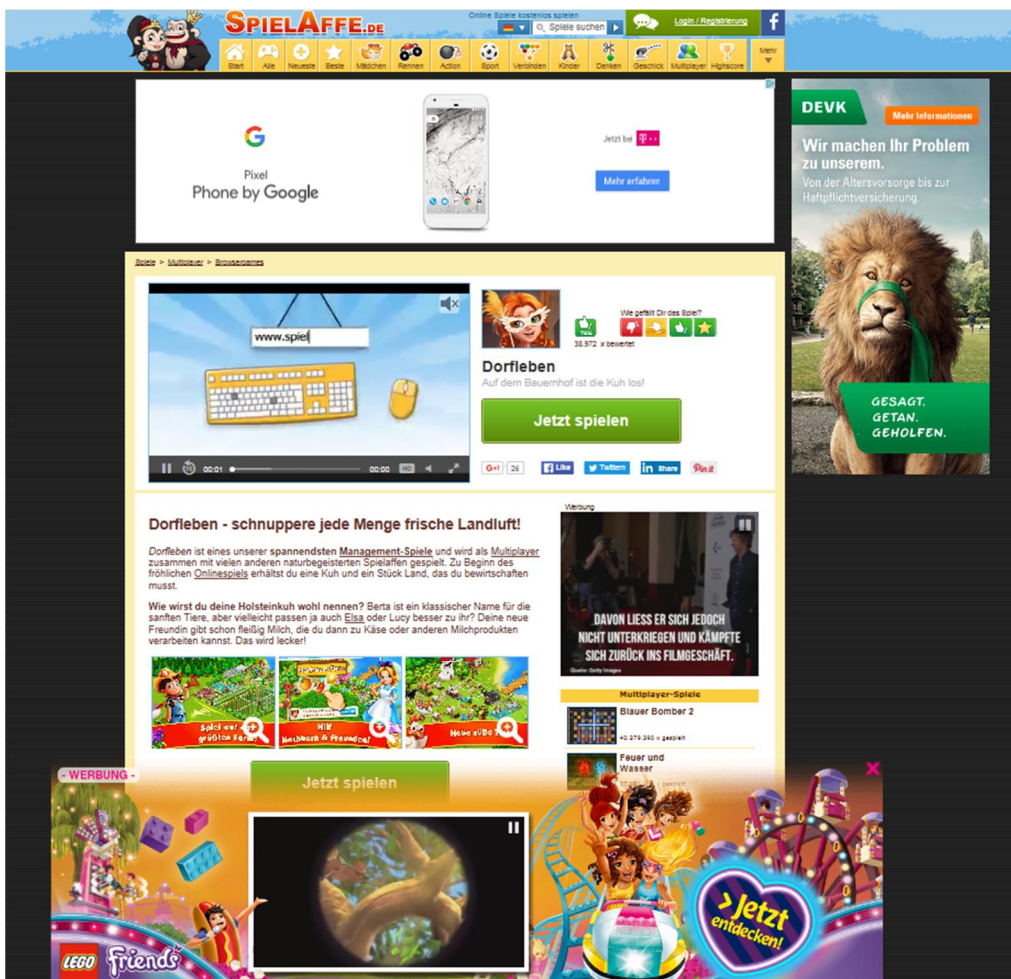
SPIELAFFE.DE

Online Spiele kostenlos spielen

Spiele suchen

Login / Registrierung

Start Alle Neueste Beste Mädchen Rennen Action Sport Verbinden Kinder Denken Geschick Multiplayer Highscore Mehr

Pixel
Phone by Google

Jetzt bei T

Mehr erfahren

DEVK

Mehr Informationen

Wir machen Ihr Problem zu unserem.

Von der Altersvorsorge bis zur Haftpflichtversicherung.

GESAGT.
GETAN.
GEHOLFEN.

Spiele > Multiplayer > Browsergames

www.spiel

00:01 00:00 HD

Wie gefällt Dir das Spiel?

38.972 x bewertet

Dorfleben

Auf dem Bauernhof ist die Kuh los!

Jetzt spielen

G+1 26 Like Twittern Share Pin it

Dorfleben - schnuppere jede Menge frische Landluft!

Dorfleben ist eines unserer spannendsten Management-Spiele und wird als Multiplayer zusammen mit vielen anderen naturbegeisterten Spielaffen gespielt. Zu Beginn des fröhlichen Onlinespiels erhältst du eine Kuh und ein Stück Land, das du bewirtschaften musst.

Wie wirst du deine Holsteinkuh wohl nennen? Berta ist ein klassischer Name für die sanften Tiere, aber vielleicht passen ja auch Elsa oder Lucy besser zu ihr? Deine neue Freundin gibt schon fleißig Milch, die du dann zu Käse oder anderen Milchprodukten verarbeiten kannst. Das wird lecker!

Spiel auf größten Farm!

Hilf Nachbarn & Freunden!

Werbung

DAVON LIESS ER SICH JEDOCH NICHT UNTERKRIEGEN UND KÄMPFTE SICH ZURÜCK INS FILMGESCHÄFT.

Quelle: Getty Images

Multiplayer-Spiele

Blauer Bomber 2

40.379.390 x gespielt

Feuer und Wasser

- WERBUNG -

Jetzt spielen

LEGO Friends

Jetzt entdecken!